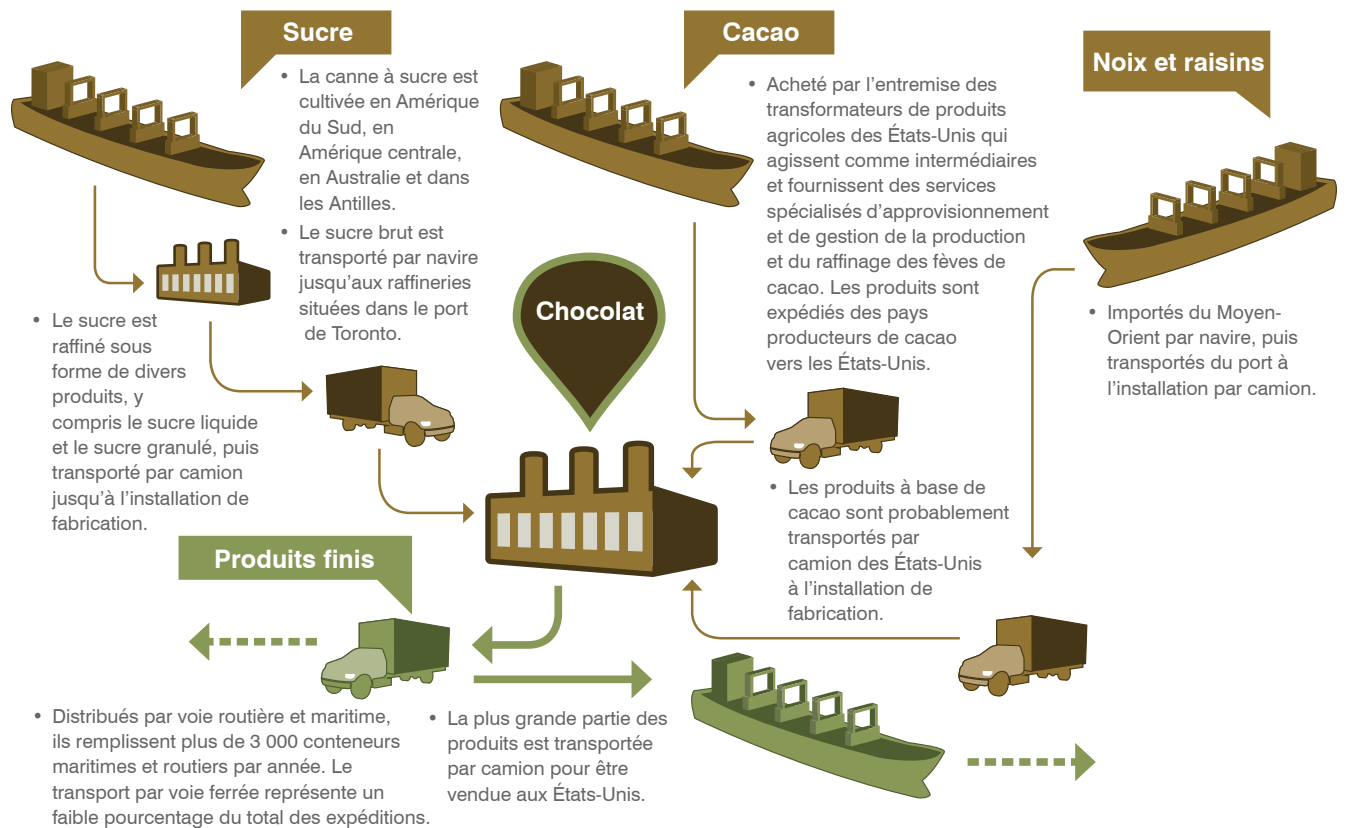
Sucre

• La canne à sucre est cultivée en Amérique du Sud, en Amérique centrale, en Australie et dans les Antilles.
• Le sucre brut est transporté par navire jusqu'aux raffineries situées dans le port de Toronto.

• Le sucre est raffiné sous forme de divers produits, y compris le sucre liquide et le sucre granulé, puis transporté par camion jusqu'à l'installation de fabrication.

Cacao

• Acheté par l'entremise des transformateurs de produits agricoles des États-Unis qui agissent comme intermédiaires et fournissent des services spécialisés d'approvisionnement et de gestion de la production et du raffinage des fèves de cacao. Les produits sont expédiés des pays producteurs de cacao vers les États-Unis.

Noix et raisins

• Importés du Moyen-Orient par navire, puis transportés du port à l'installation par camion.

Chocolat

• Les produits à base de cacao sont probablement transportés par camion des États-Unis à l'installation de fabrication.

Produits finis

• Distribués par voie routière et maritime, ils remplissent plus de 3 000 conteneurs maritimes et routiers par année. Le transport par voie ferrée représente un faible pourcentage du total des expéditions.

• La plus grande partie des produits est transportée par camion pour être vendue aux États-Unis.